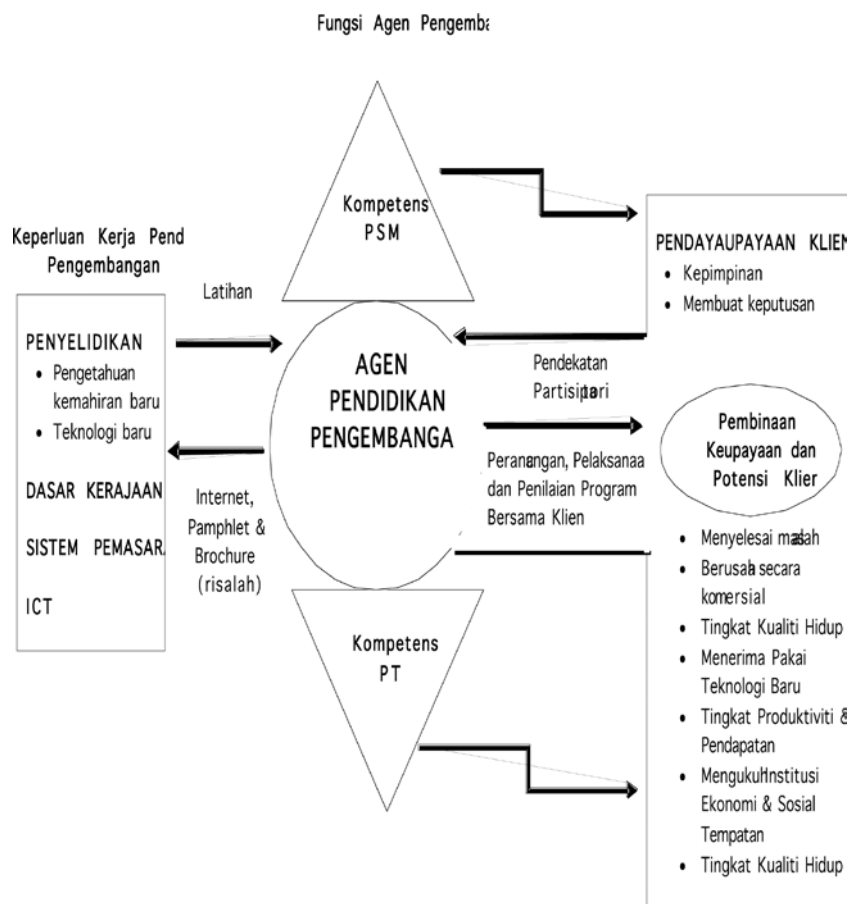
Fungsi Agen Pengemba

Keperluan Kerja Pend Pengembangan

PENYELIDIKAN
• Pengetahuan kemahiran baru
• Teknologi baru

DASAR KERAJAAN

SISTEM PEMASAR

ICT

Latihan

Internet, Pamphlet & Brochure (risalah)

Kompetens PSM

AGEN PENDIDIKAN PENGEMBANGA

Kompetens PT

PENDAYAUPAYAAN KLIEN
• Kepimpinan
• Membuat keputusan

Pendekatan Partisipatori

Peranangan, Pelaksanaa dan Penilaian Program Bersama Klien

Pembinaan Keupayaan dan Potensi Klier

• Menyelesai masalah
• Berusaha secara komersial
• Tingkat Kualiti Hidup
• Menerima Pakai Teknologi Baru
• Tingkat Produktiviti & Pendapatan
• Mengukuh Institusi Ekonomi & Sosial Tempatan
• Tingkat Kualiti Hidup